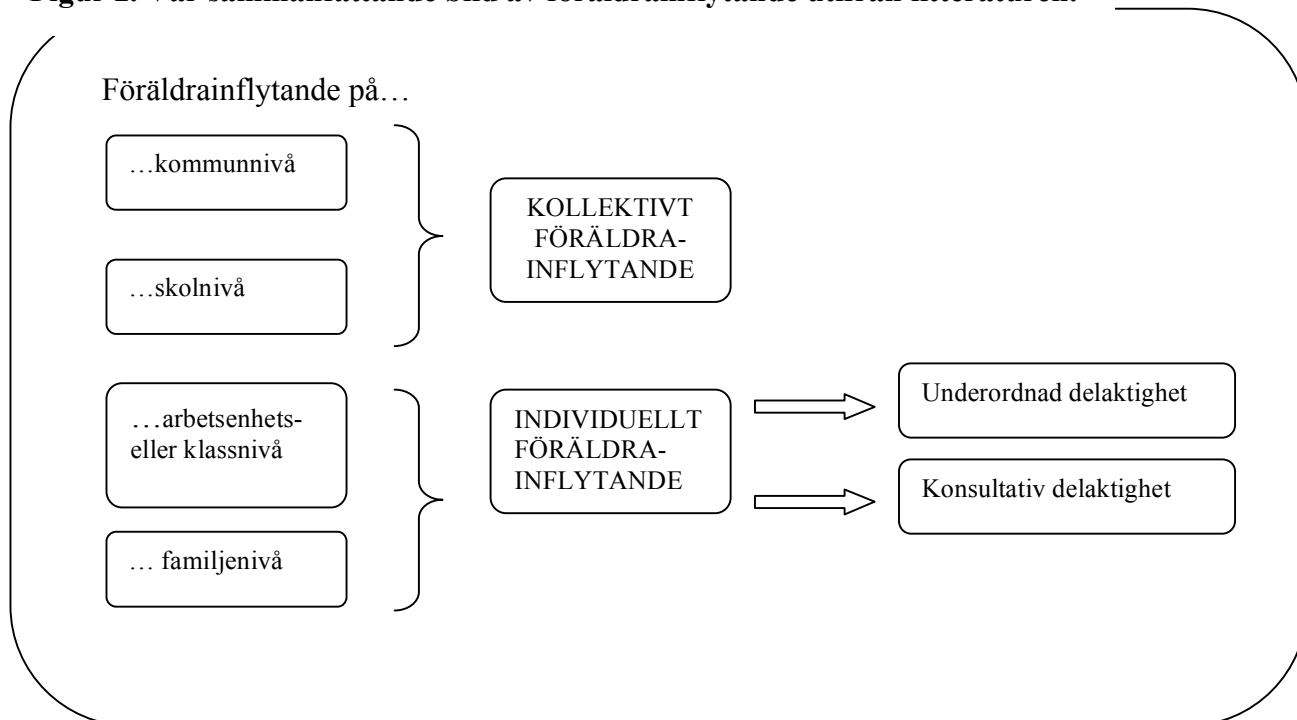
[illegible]

Föräldrainflytande på…

…kommunnivå

…skolnivå

KOLLEKTIVT FÖRÄLDRA-INFLYTANDE

…arbetsenhets- eller klassnivå

… familjenivå

INDIVIDUELLT FÖRÄLDRA-INFLYTANDE

Underordnad delaktighet

Konsultativ delaktighet